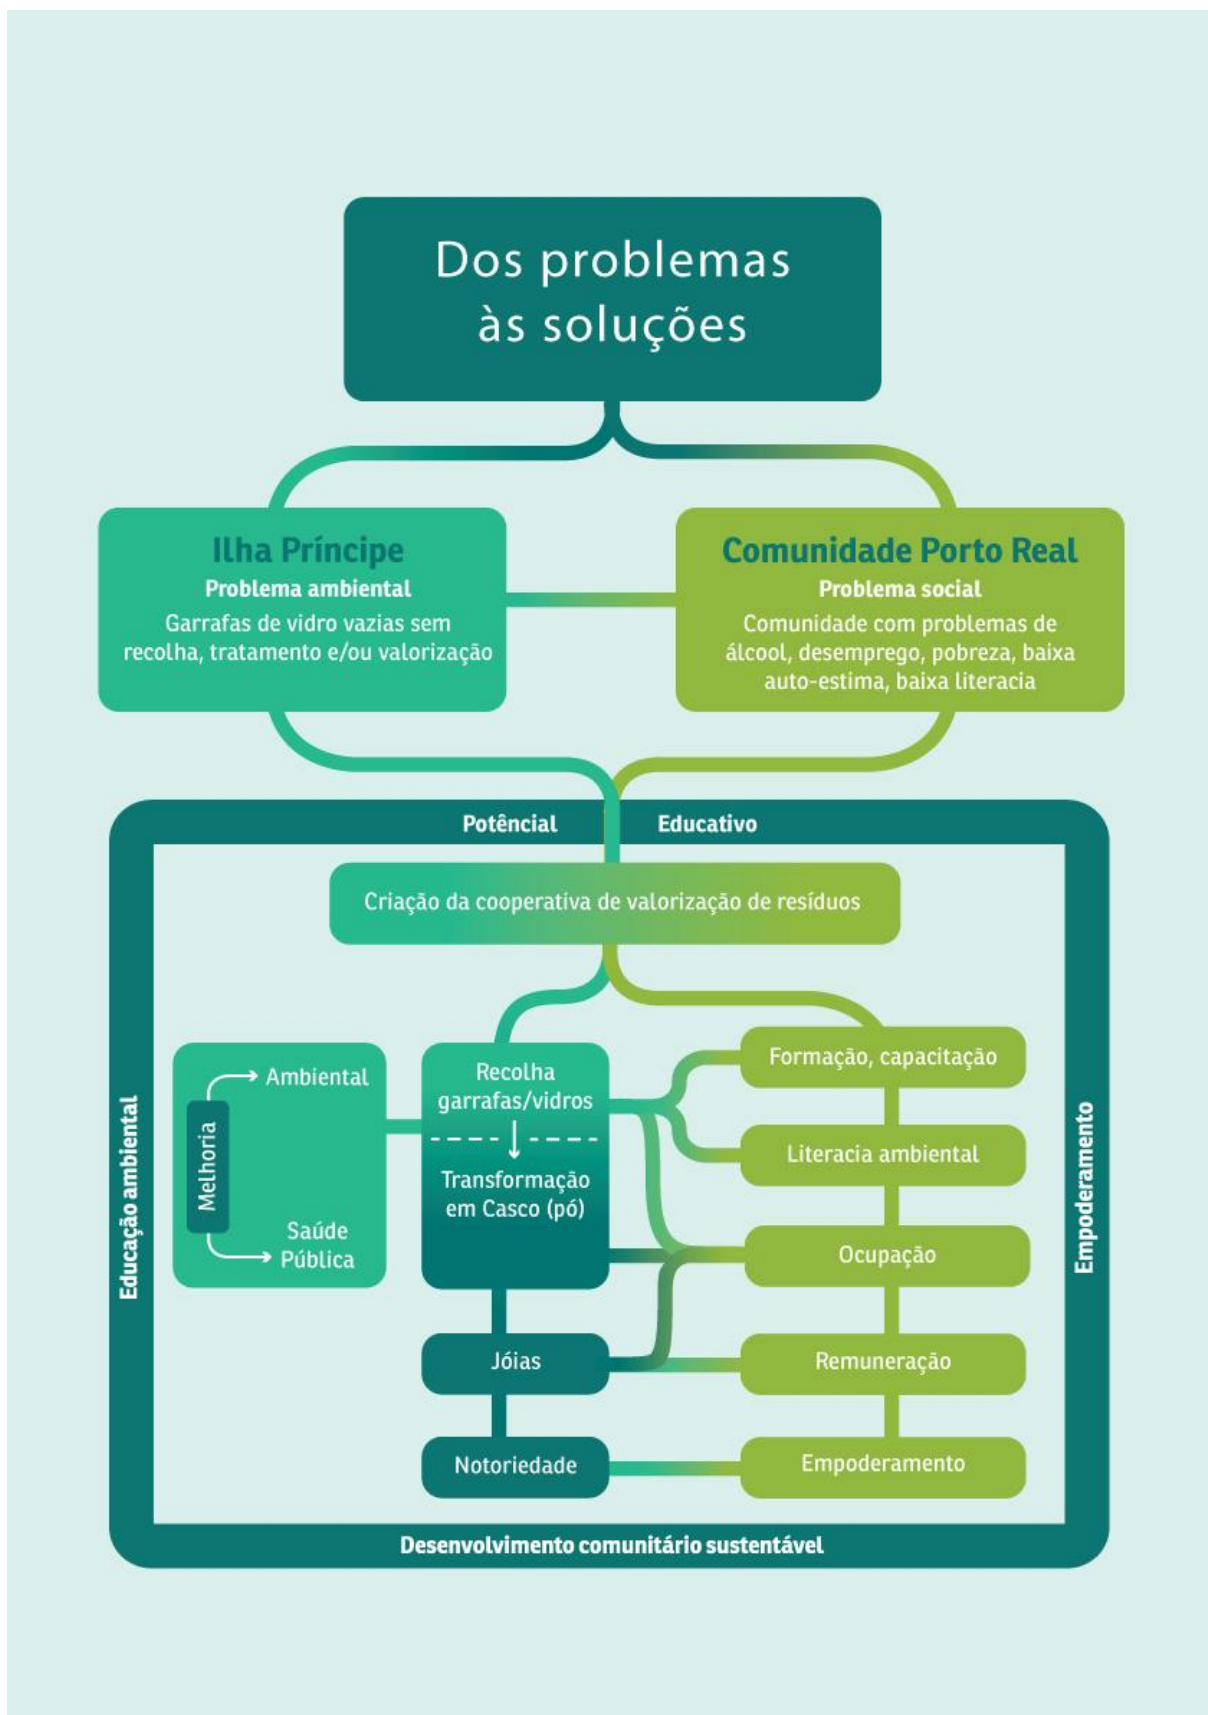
Dos problemas às soluções

Ilha Príncipe
Problema ambiental
Garrafas de vidro vazias sem recolha, tratamento e/ou valorização

Comunidade Porto Real
Problema social
Comunidade com problemas de álcool, desemprego, pobreza, baixa auto-estima, baixa literacia

Potêncial

Educativo

Criação da cooperativa de valorização de resíduos

Melhoria

Ambiental

Saúde Pública

Recolha garrafas/vidros

Transformação em Casco (pó)

Jóias

Notoriedade

Formação, capacitação

Literacia ambiental

Ocupação

Remuneração

Empoderamento

Educação ambiental

Empoderamento

Desenvolvimento comunitário sustentável